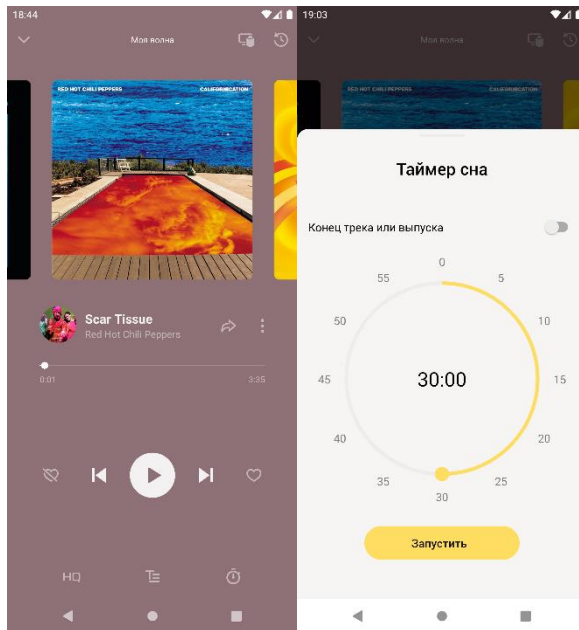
18:44

Моя волна

RED HOT CHILI PEPPERS
CALIFORNICATION

Scar Tissue
Red Hot Chili Peppers

0:01
3:35

HQ

19:03

Моя волна

RED HOT CHILI PEPPERS
CALIFORNICATION

Таймер сна

Конец трека или выпуска

0
5
10
15
20
25
30
35
40
45
50
55

30:00

Запустить